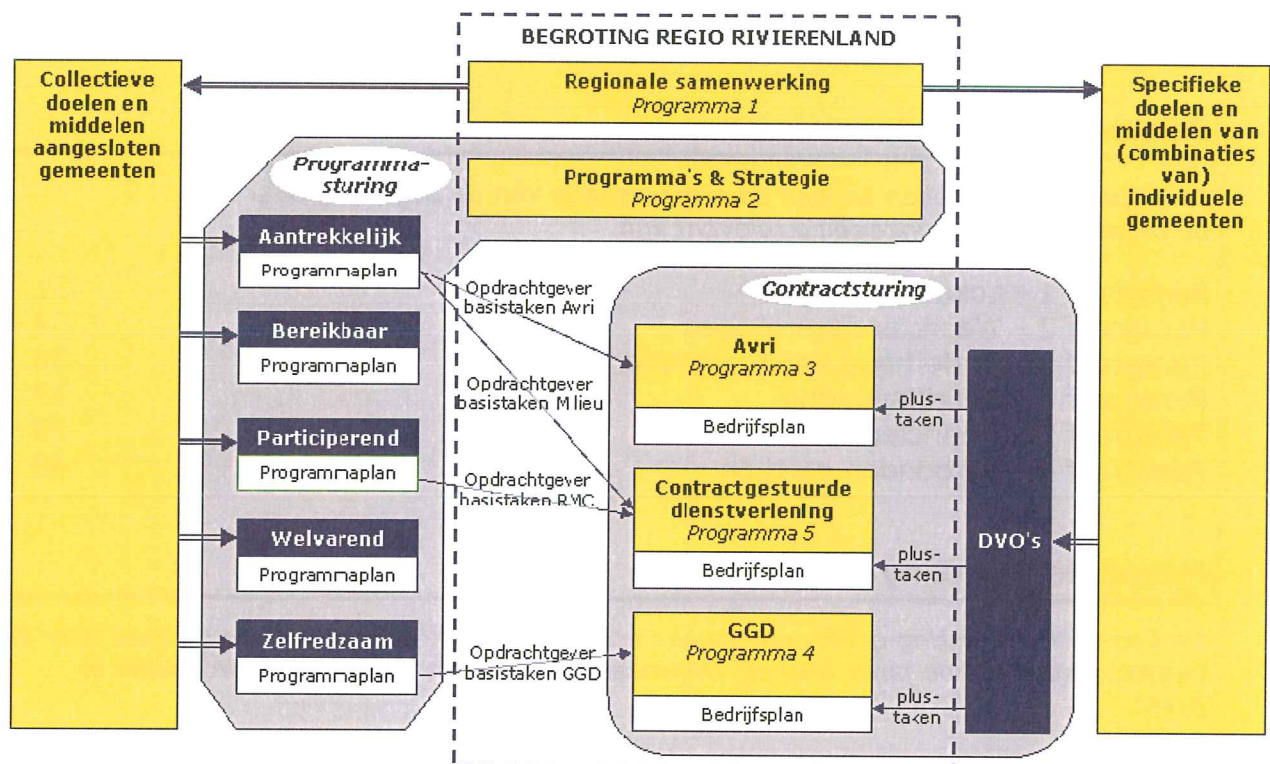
BEGROTING REGIO RIVIERENLAND

Collectieve doelen en middelen aangesloten gemeenten

Regionale samenwerking
Programma 1

Specifieke doelen en middelen van (combinaties van) individuele gemeenten

Programma-sturing

Programma's & Strategie
Programma 2

Aantrekkelijk
Programmaplan

Bereikbaar
Programmaplan

Participerend
Programmaplan

Welvarend
Programmaplan

Zelfredzaam
Programmaplan

Opdrachtgever basistaken Avri

Opdrachtgever basistaken Milieu

Opdrachtgever basistaken RMC

Opdrachtgever basistaken GGD

Contractsturing

Avri
Programma 3
Bedrijfsplan

Contractgestuurde dienstverlening
Programma 5
Bedrijfsplan

GGD
Programma 4
Bedrijfsplan

plus-taken

plus-taken

plus-taken

DVO's